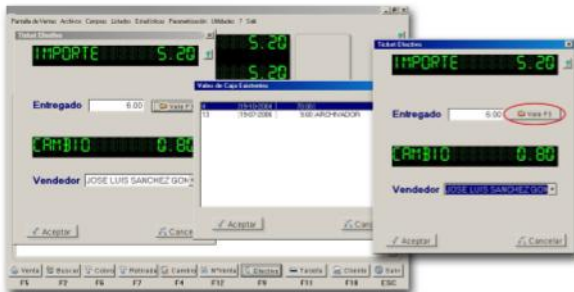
Pantalla de Ventas Archivos Cargos Listados Estadísticas Parametrización Utilidades ? Salir

Ticket Efectivo

IMPORTE 5.20

5.20

5.20

Entregado 6.00 Vale F

CAMBIO 0.80

Vendedor JOSE LUIS SANCHEZ GON

Aceptar

Cancel

Vales de Caja Existentes

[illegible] 05/10/2004 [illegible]
13 05/07/2006 5.00 ARCHIVADOR

Aceptar

Cancel

Ticket Efectivo

IMPORTE 5.20

Entregado 6.00 Vale F3

CAMBIO 0.80

Vendedor JOSE LUIS SANCHEZ GON

Aceptar

Cancelar

Venta F5 | Buscar F2 | Cobro F6 | Retirada F7 | Cambio F4 | N°Venta F12 | Efectivo F9 | Tarjeta F11 | Cliente F10 | Salir ESC